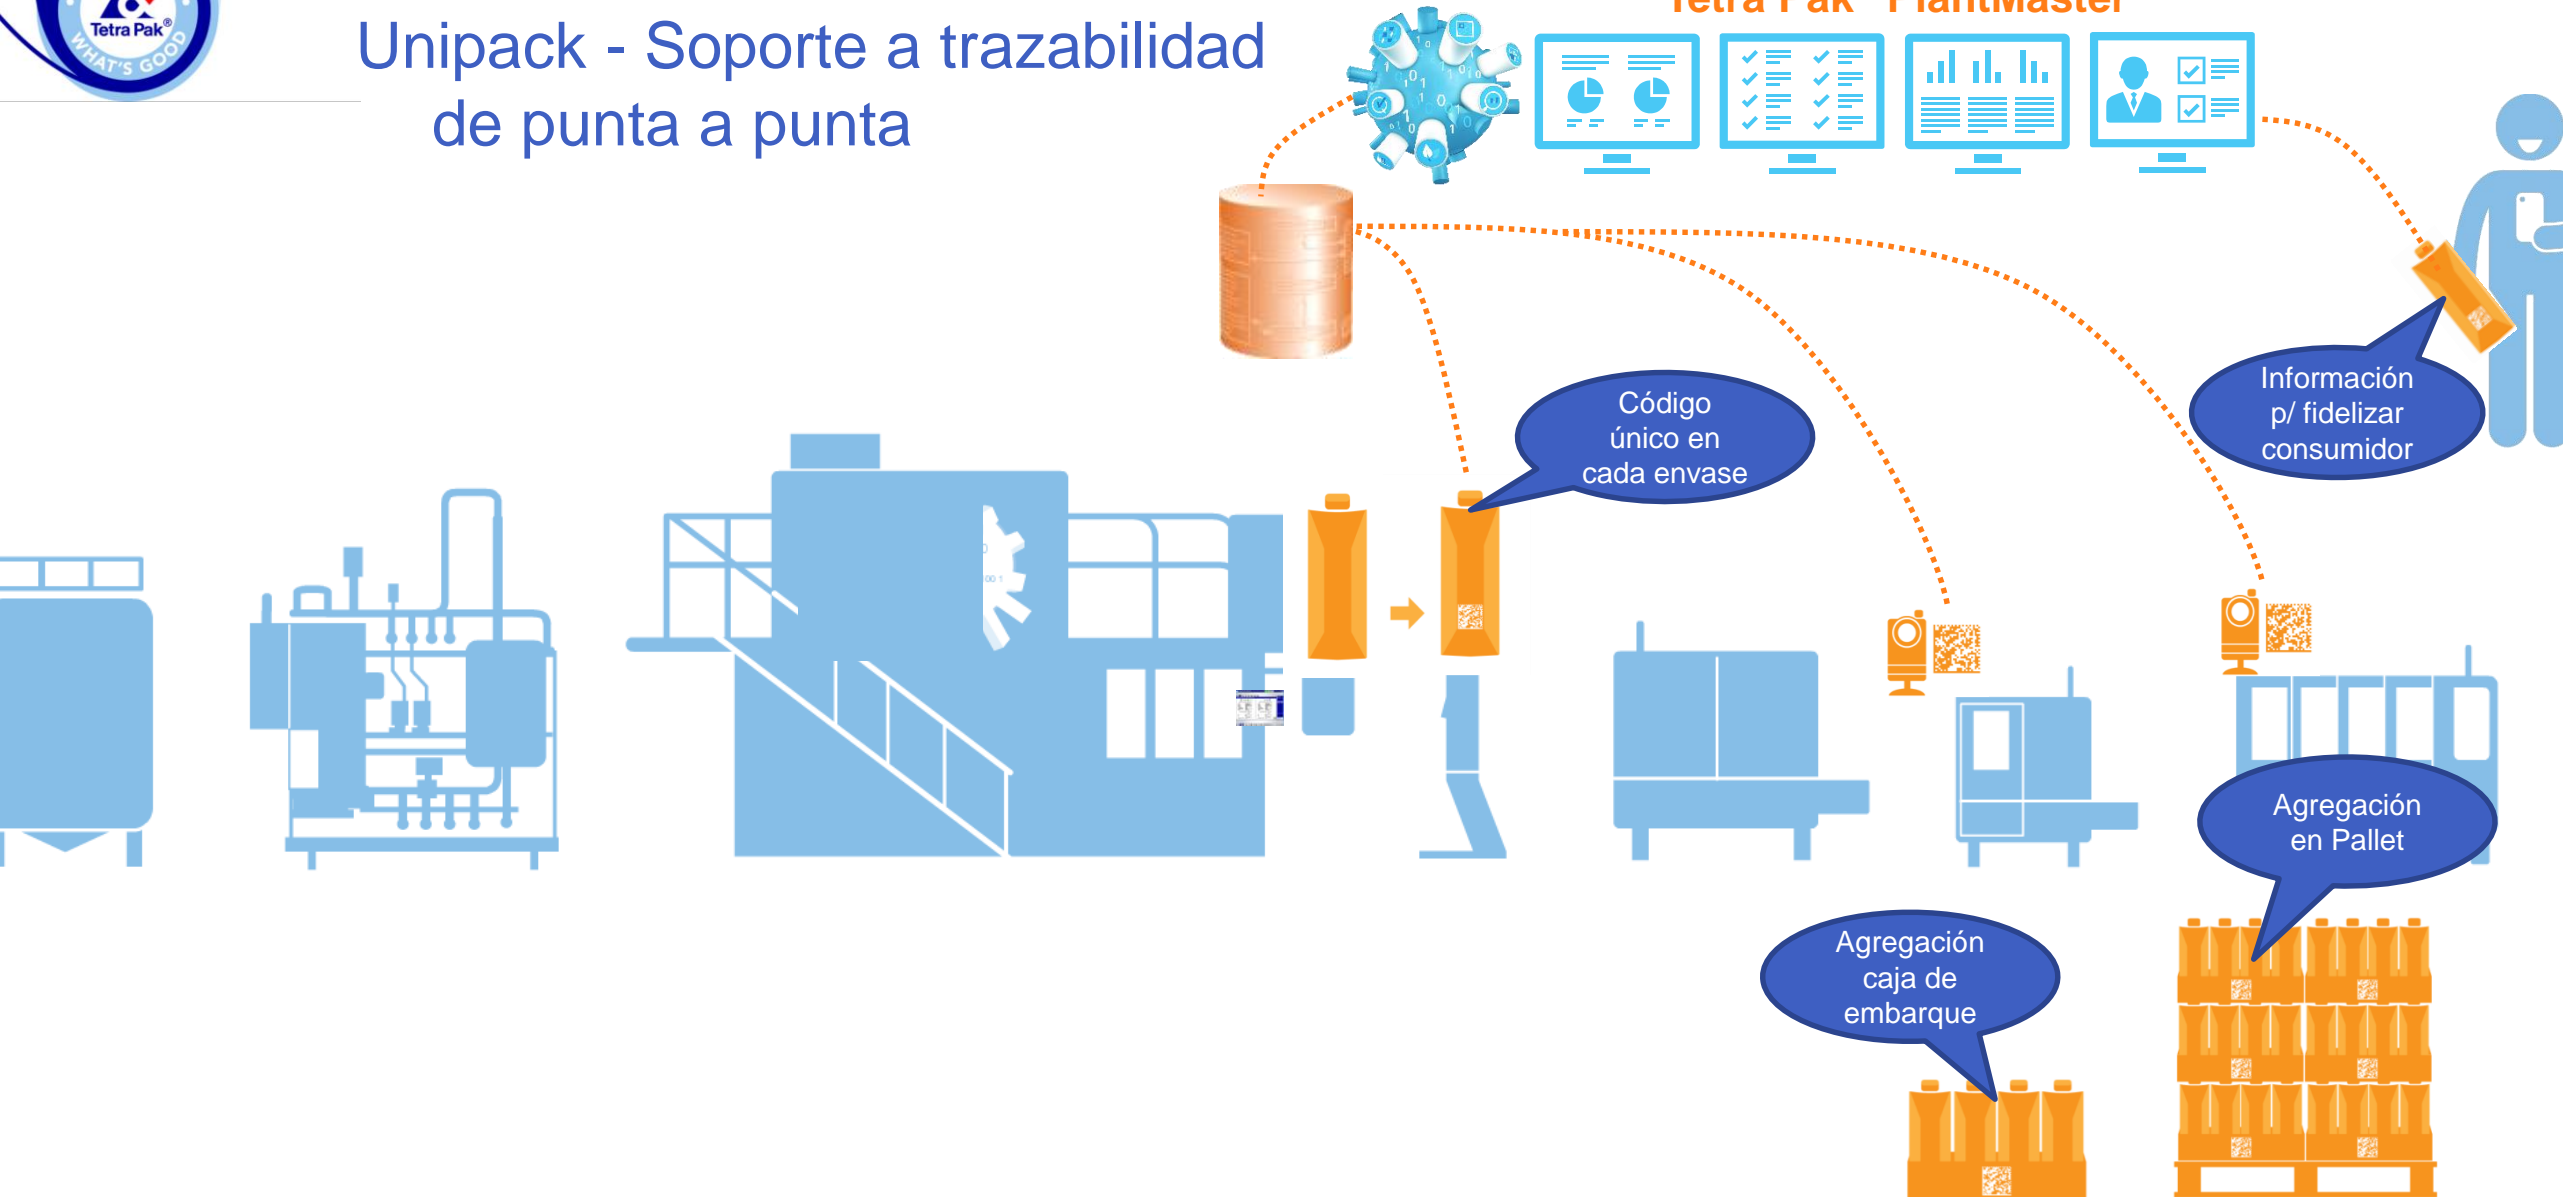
Tetra Pak®
WHAT'S GOOD

Unipack - Soporte a trazabilidad de punta a punta

Tetra Pak® PlantMaster

Código único en cada envase

Información p/ fidelizar consumidor

Agregación en Pallet

Agregación caja de embarque